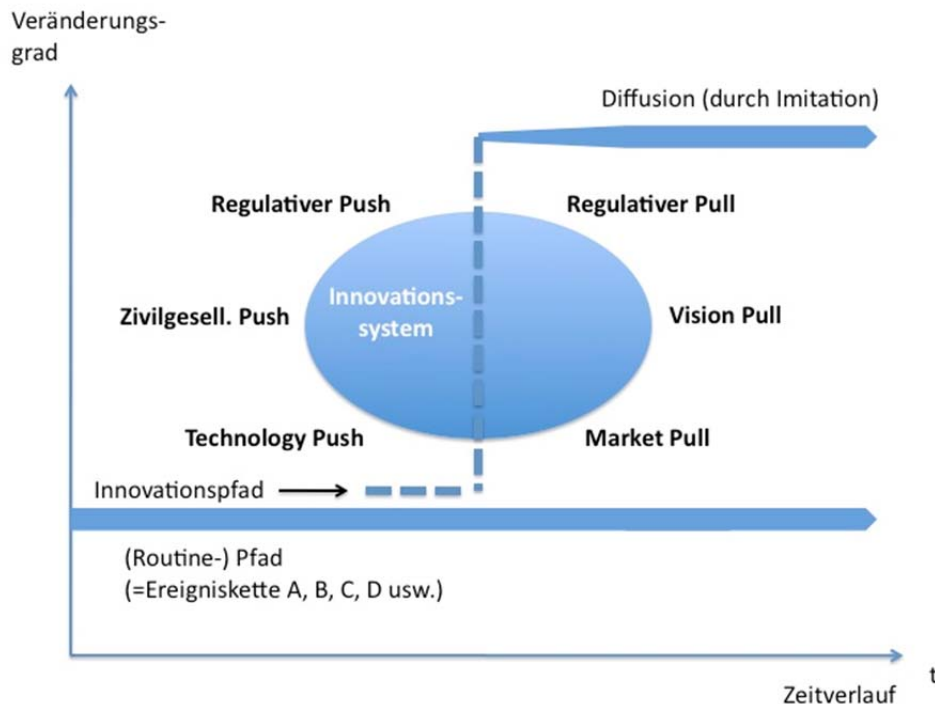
Veränderungsgrad

Diffusion (durch Imitation)

Regulativer Push

Regulativer Pull

Innovationssystem

Zivilgesell. Push

Vision Pull

Technology Push

Market Pull

Innovationspfad

(Routine-) Pfad
(=Ereigniskette A, B, C, D usw.)

t

Zeitverlauf